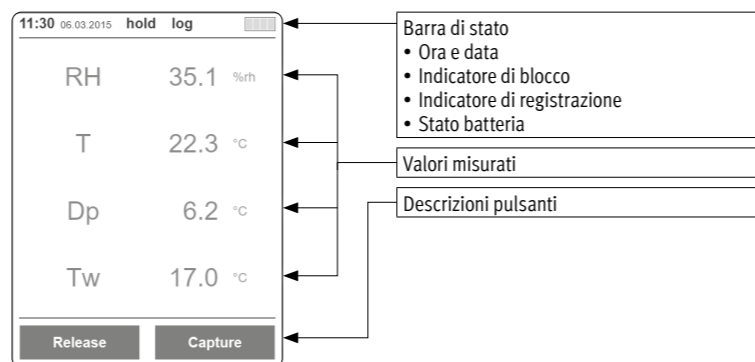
11:30 06.03.2015 hold log

RH 35.1 %rh

T 22.3 °C

Dp 6.2 °C

Tw 17.0 °C

Release Capture

Barra di stato
• Ora e data
• Indicatore di blocco
• Indicatore di registrazione
• Stato batteria

Valori misurati

Descrizioni pulsanti